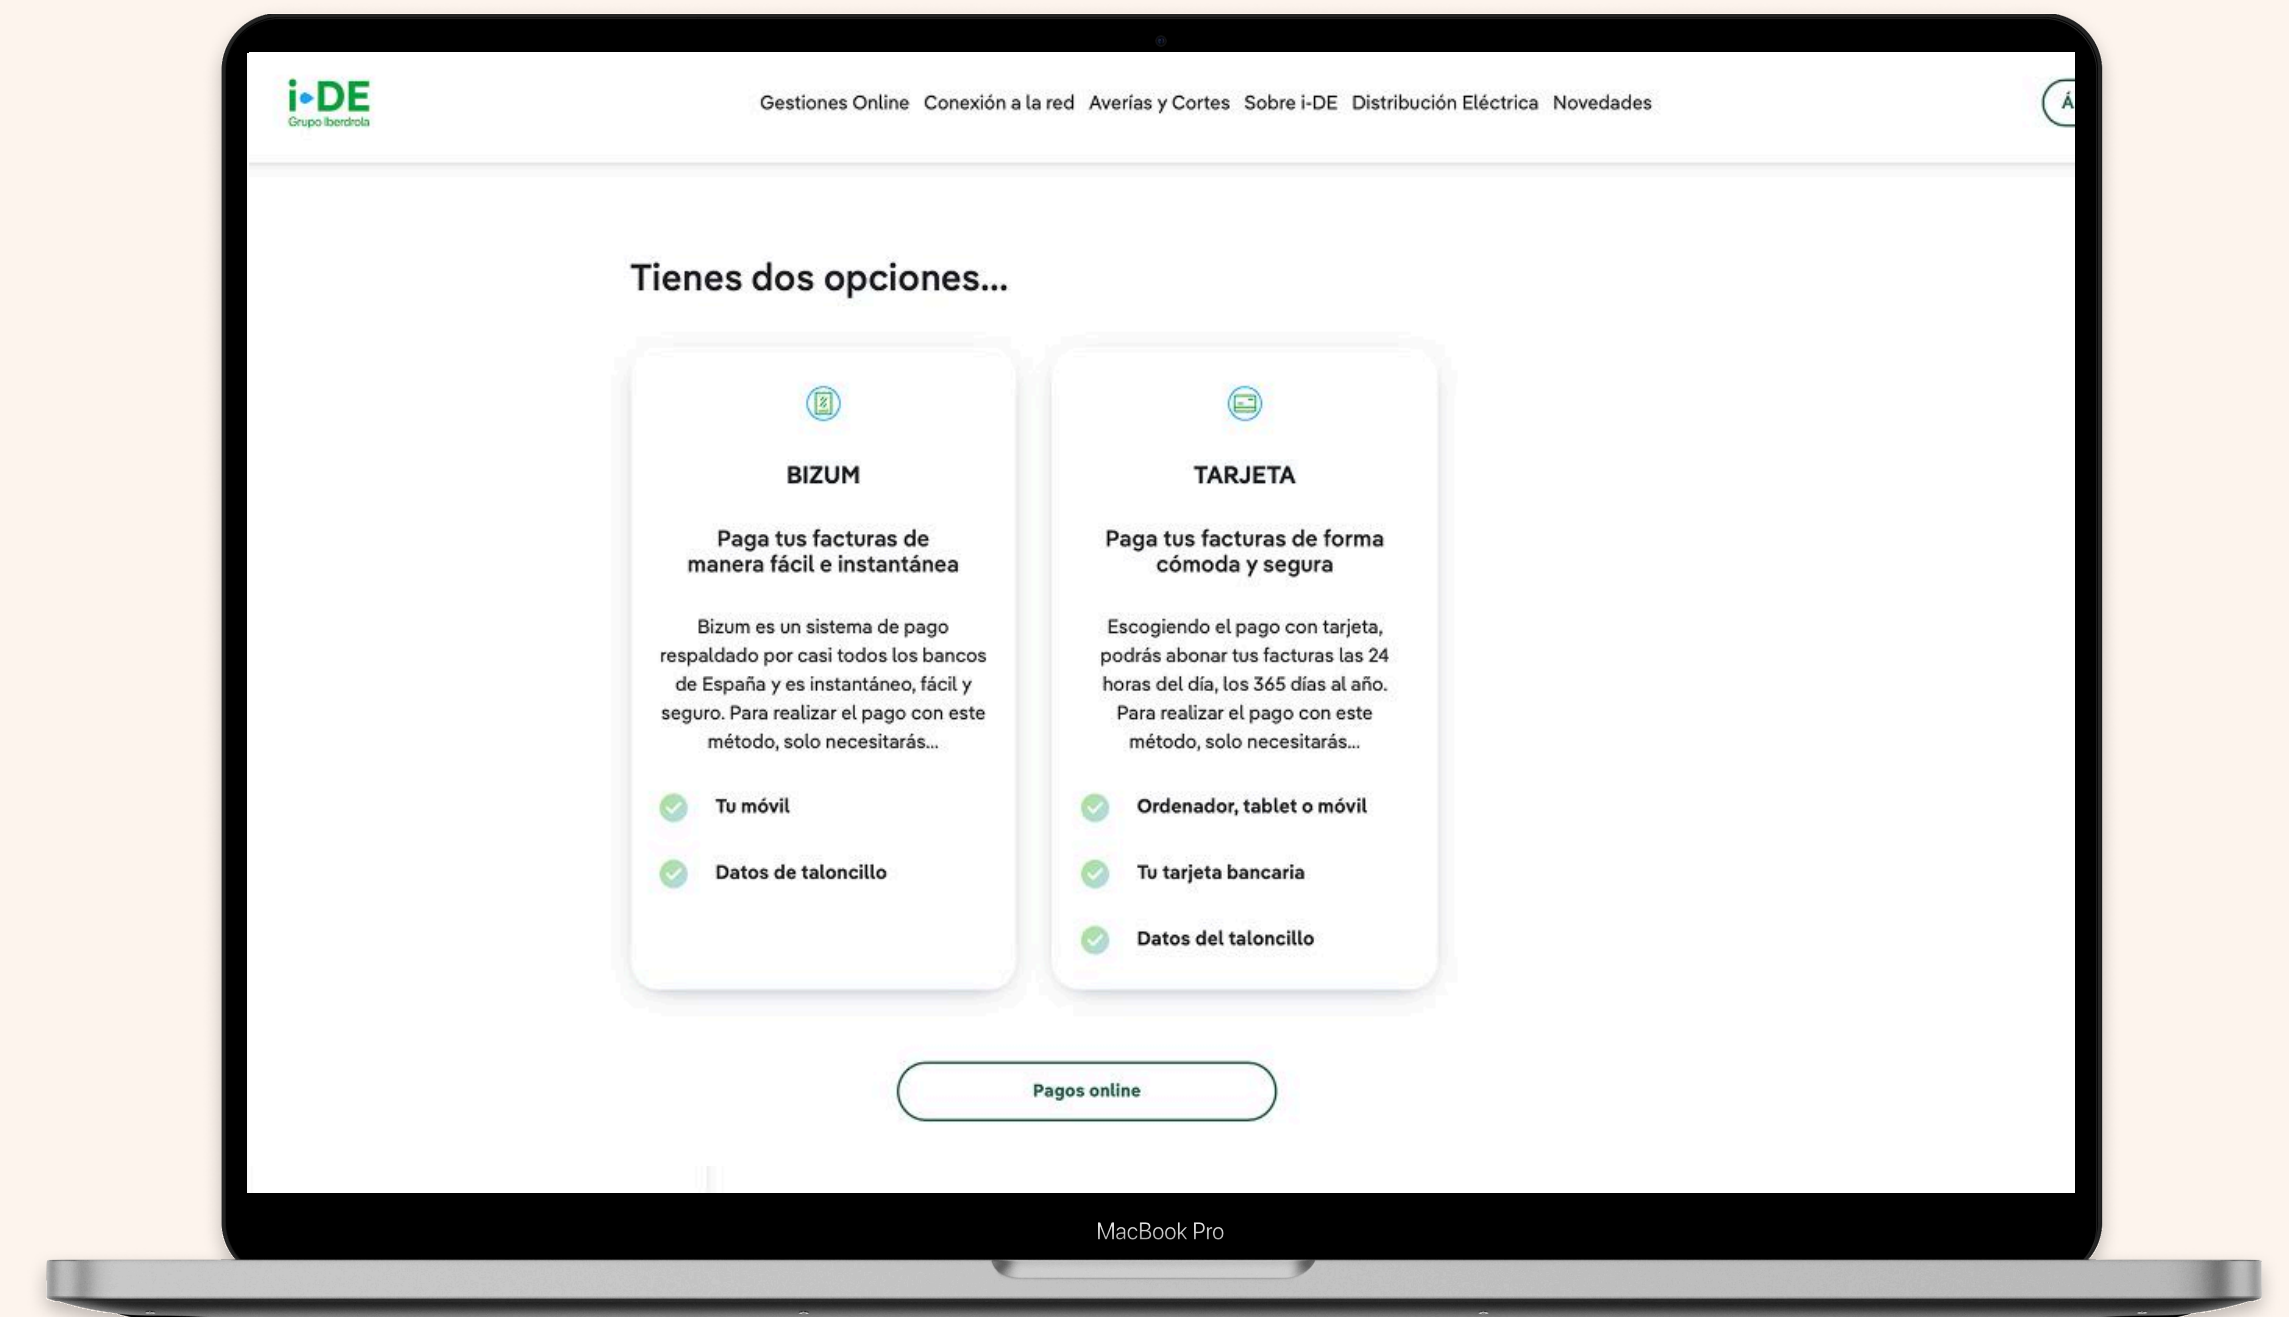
i-DE
Grupo Iberdrola

Gestiones Online Conexión a la red Averías y Cortes Sobre i-DE Distribución Eléctrica Novedades

Á

Tienes dos opciones...

BIZUM

Paga tus facturas de manera fácil e instantánea

Bizum es un sistema de pago respaldado por casi todos los bancos de España y es instantáneo, fácil y seguro. Para realizar el pago con este método, solo necesitarás...

Tu móvil

Datos de taloncillo

TARJETA

Paga tus facturas de forma cómoda y segura

Escogiendo el pago con tarjeta, podrás abonar tus facturas las 24 horas del día, los 365 días al año. Para realizar el pago con este método, solo necesitarás...

Ordenador, tablet o móvil

Tu tarjeta bancaria

Datos del taloncillo

Pagos online

MacBook Pro